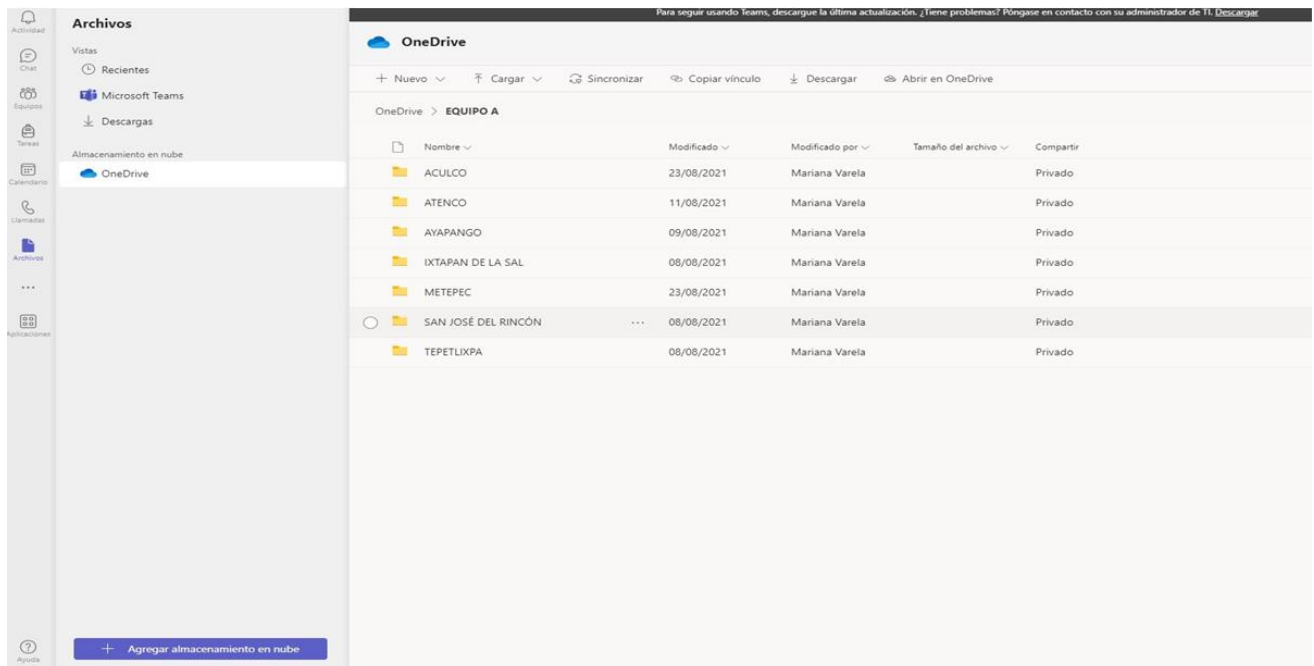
Actividad
Chat
Equipos
Tareas
Calendario
Llamadas
Archivos
...
Aplicaciones
Ayuda

Archivos
Vistas
Recientes
Microsoft Teams
Descargas
Almacenamiento en nube
OneDrive
+ Agregar almacenamiento en nube

Para seguir usando Teams, descargue la última actualización. ¿Tiene problemas? Póngase en contacto con su administrador de TI. Descargar

OneDrive

+ Nuevo ∨ Cargar ∨ Sincronizar Copiar vínculo Descargar Abrir en OneDrive

OneDrive > EQUIPO A

| Nombre ∨ | Modificado ∨ | Modificado por ∨ | Tamaño del archivo ∨ | Compartir |
|---|---|---|---|---|
| ACULCO | 23/08/2021 | Mariana Varela | | Privado |
| ATENCO | 11/08/2021 | Mariana Varela | | Privado |
| AYAPANGO | 09/08/2021 | Mariana Varela | | Privado |
| IXTAPAN DE LA SAL | 08/08/2021 | Mariana Varela | | Privado |
| METEPEC | 23/08/2021 | Mariana Varela | | Privado |
| SAN JOSÉ DEL RINCÓN ... | 08/08/2021 | Mariana Varela | | Privado |
| TEPETLIXPA | 08/08/2021 | Mariana Varela | | Privado |